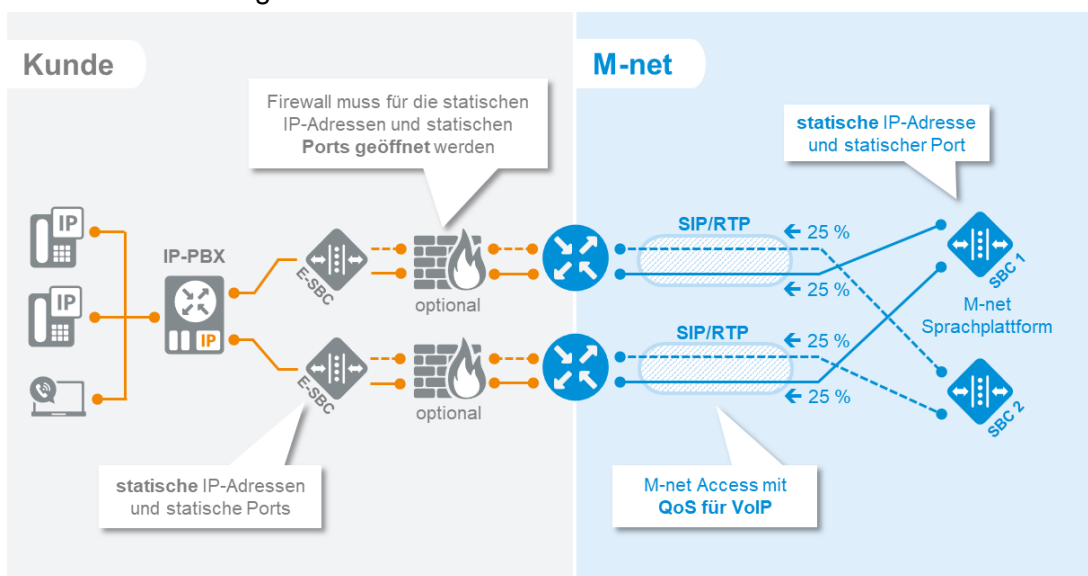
Kunde

M-net

Firewall muss für die statischen IP-Adressen und statischen **Ports geöffnet** werden

**statische** IP-Adresse und statischer Port

IP

IP

IP-PBX

IP

E-SBC

optional

SIP/RTP

← 25 %

← 25 %

SBC 1

M-net Sprachplattform

E-SBC

optional

SIP/RTP

← 25 %

← 25 %

SBC 2

**statische** IP-Adressen und statische Ports

M-net Access mit **QoS für VoIP**